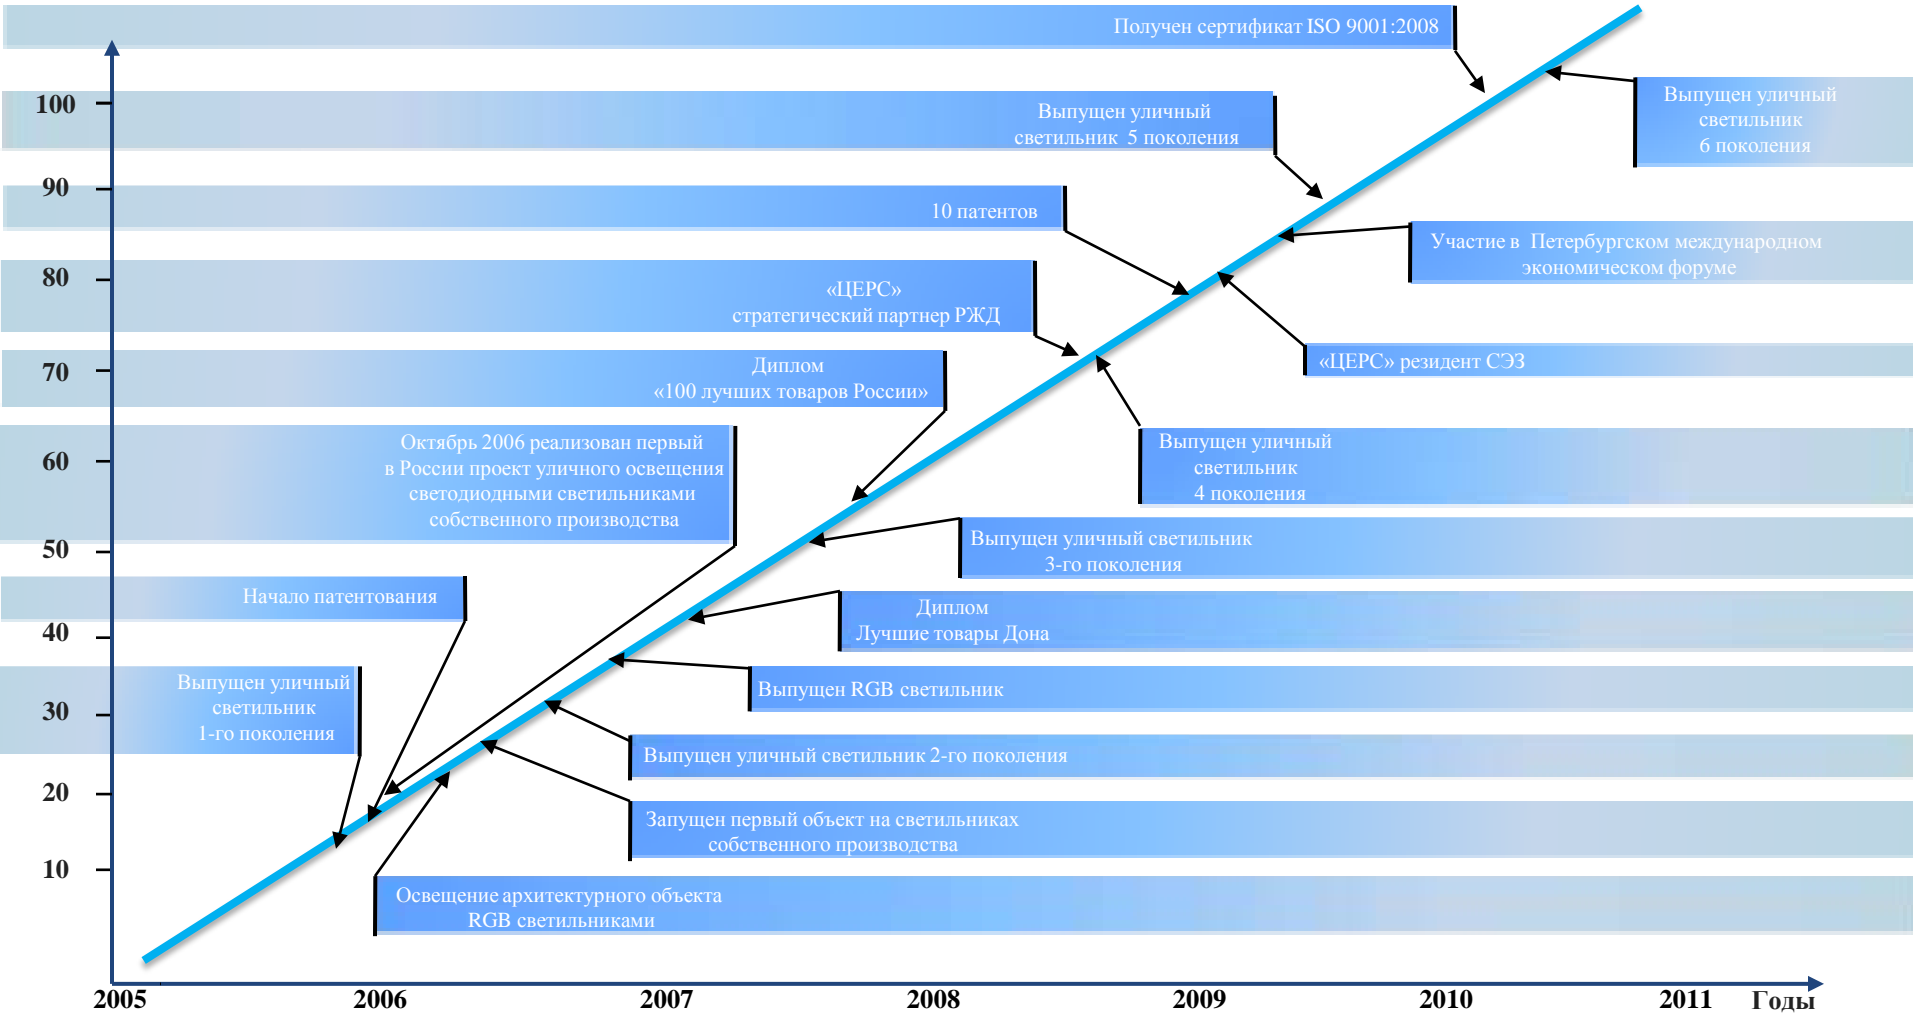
Получен сертификат ISO 9001:2008

100

Выпущен уличный светильник 5 поколения

Выпущен уличный светильник 6 поколения

90

10 патентов

Участие в Петербургском международном экономическом форуме

80

«ЦЕРС» стратегический партнер РЖД

«ЦЕРС» резидент СЭЗ

70

Диплом «100 лучших товаров России»

60

Октябрь 2006 реализован первый в России проект уличного освещения светодиодными светильниками собственного производства

Выпущен уличный светильник 4 поколения

50

Выпущен уличный светильник 3-го поколения

Начало патентования

40

Диплом Лучшие товары Дона

Выпущен уличный светильник 1-го поколения

30

Выпущен RGB светильник

Выпущен уличный светильник 2-го поколения

20

Запущен первый объект на светильниках собственного производства

10

Освещение архитектурного объекта RGB светильниками

2005 2006 2007 2008 2009 2010 2011 Годы